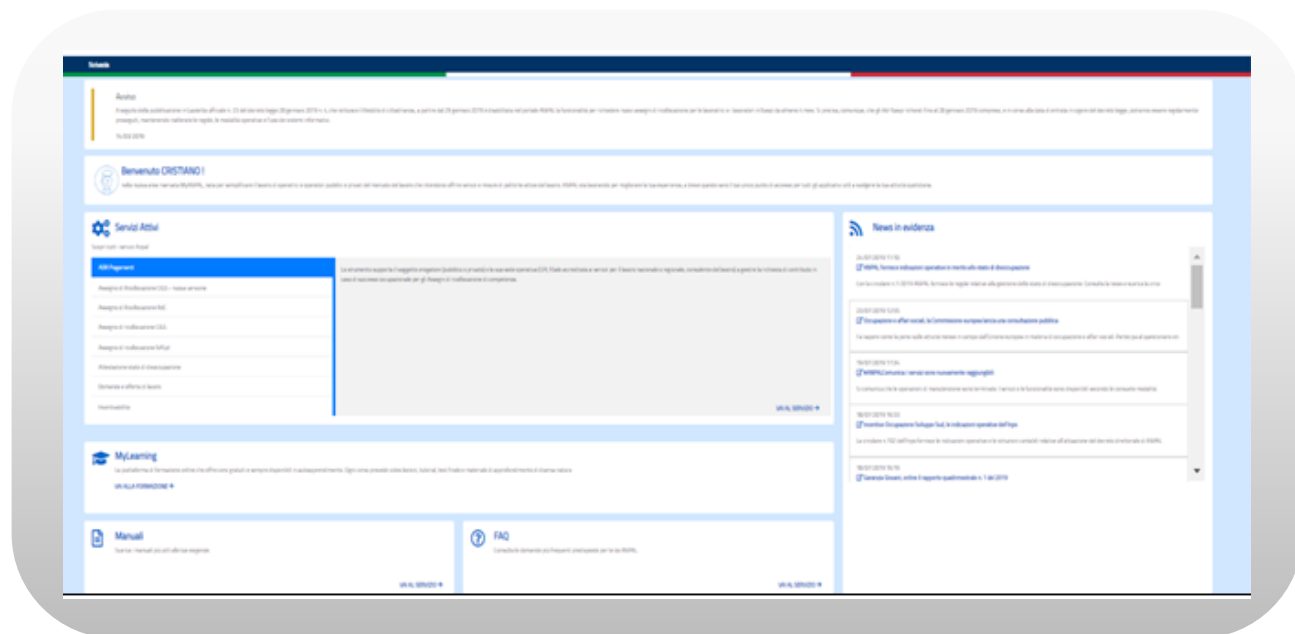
Avviso

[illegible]

Benvenuto CRISTIANO !

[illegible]

Servizi Attivi

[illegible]

ADR Pagamenti

Assegno di Ricollocazione CIGS – nuova versione

Assegno di Ricollocazione RdC

Assegno di ricollocazione CIGS

Assegno di ricollocazione NASpI

Attestazione stato di disoccupazione

Domanda e offerta di lavoro

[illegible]

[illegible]

VAI AL SERVIZIO

News in evidenza

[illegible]

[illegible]

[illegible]

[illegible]

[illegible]

MyLearning

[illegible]

VAI ALLA FORMAZIONE

Manuali

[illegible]

VAI AL SERVIZIO

FAQ

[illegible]

VAI AL SERVIZIO